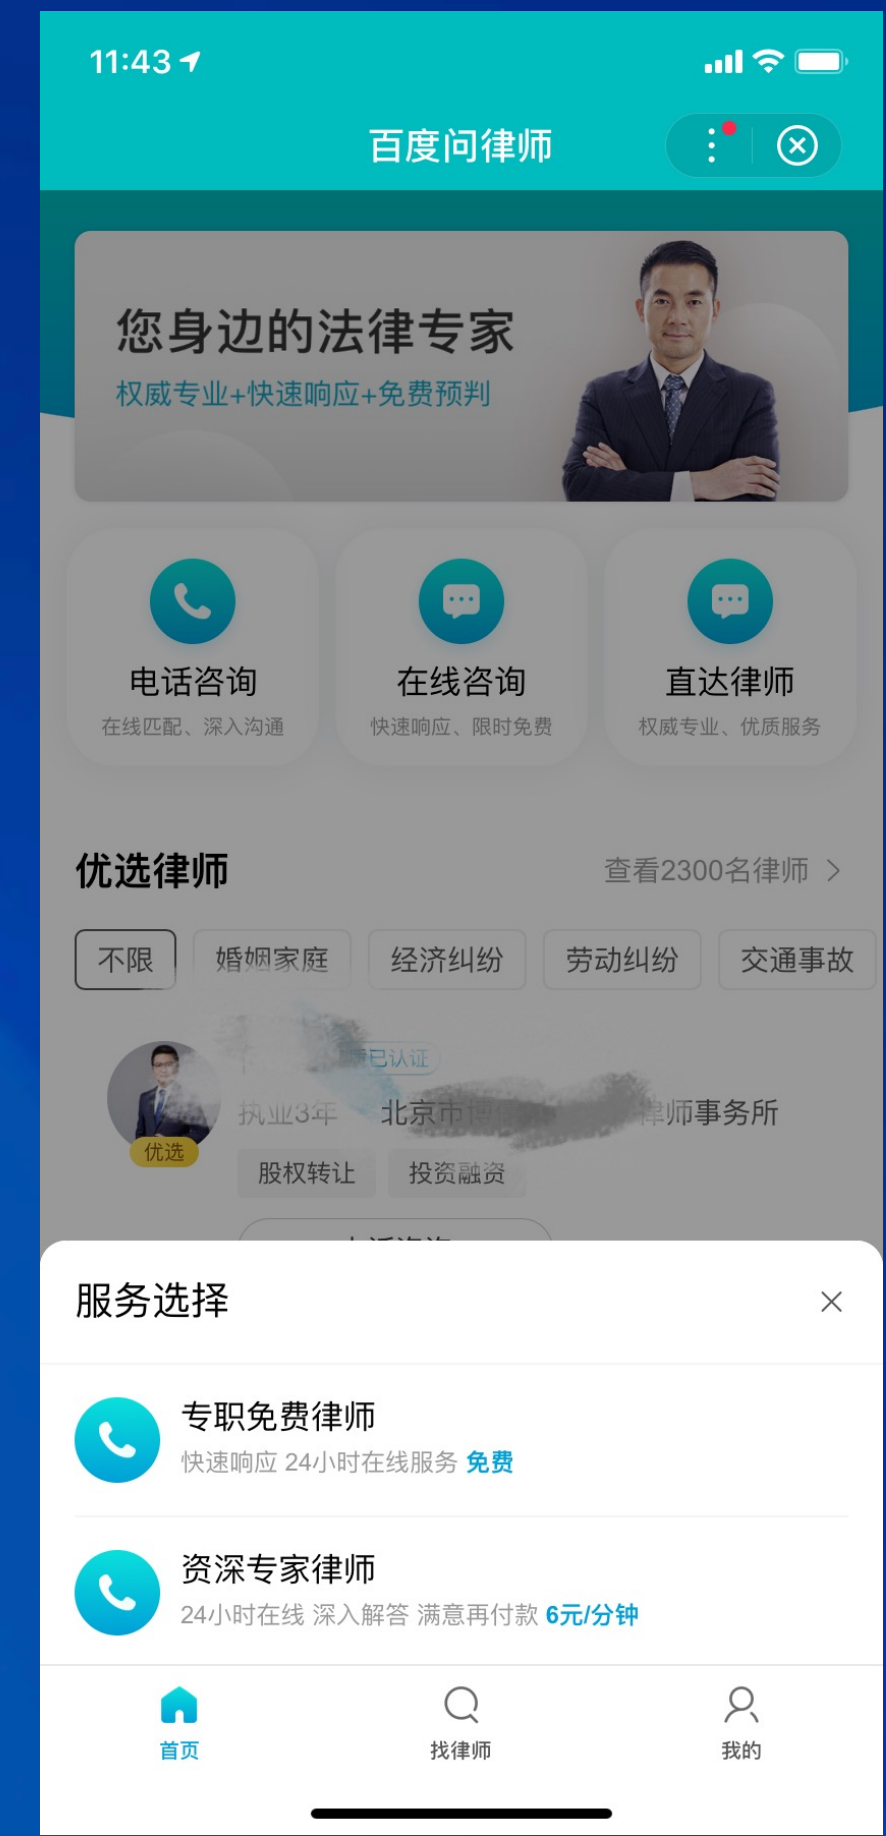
11:43

百度问律师

您身边的法律专家
权威专业+快速响应+免费预判

电话咨询
在线匹配、深入沟通

在线咨询
快速响应、限时免费

直达律师
权威专业、优质服务

优选律师
查看2300名律师 >

不限 婚姻家庭 经济纠纷 劳动纠纷 交通事故

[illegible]已认证
优选
执业3年 北京市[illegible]律师事务所
股权转让 投资融资

服务选择

专职免费律师
快速响应 24小时在线服务 免费

资深专家律师
24小时在线 深入解答 满意再付款 6元/分钟

首页
找律师
我的